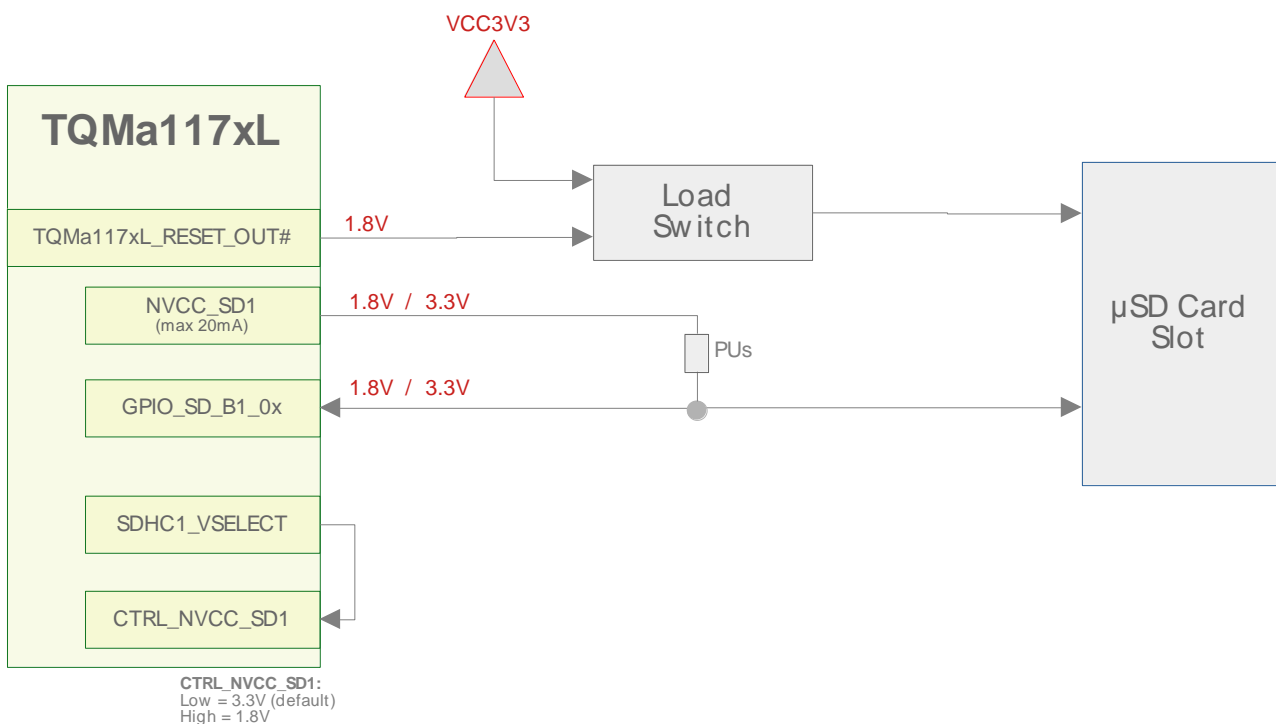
VCC3V3

TQMa117xL

TQMa117xL_RESET_OUT#

1.8V

Load Switch

NVCC_SD1
(max 20mA)

1.8V / 3.3V

PUs

GPIO_SD_B1_0x

1.8V / 3.3V

µSD Card Slot

SDHC1_VSELECT

CTRL_NVCC_SD1

CTRL_NVCC_SD1:
Low = 3.3V (default)
High = 1.8V